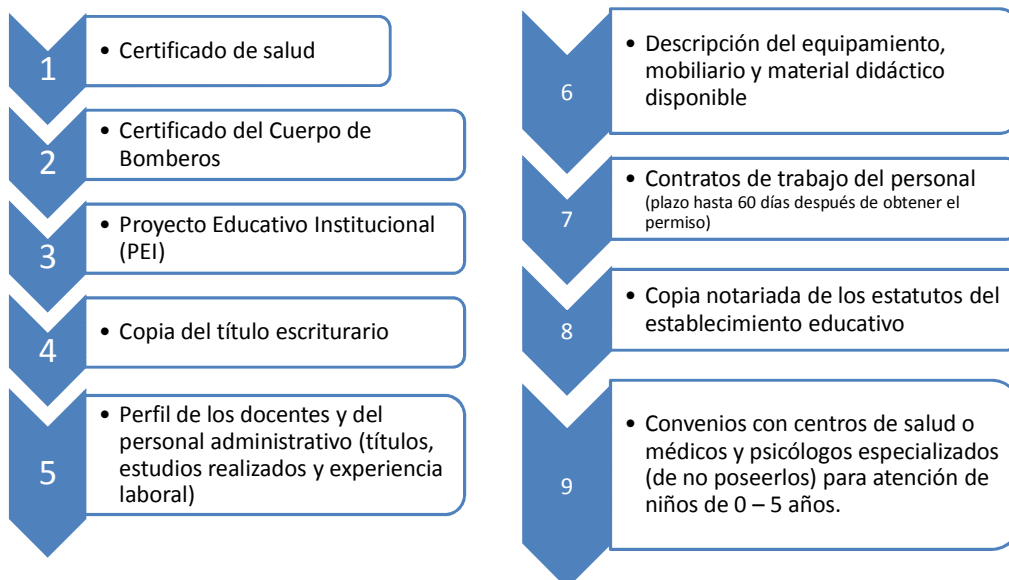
1
• Certificado de salud

2
• Certificado del Cuerpo de Bomberos

3
• Proyecto Educativo Institucional (PEI)

4
• Copia del título escriturario

5
• Perfil de los docentes y del personal administrativo (títulos, estudios realizados y experiencia laboral)

6
• Descripción del equipamiento, mobiliario y material didáctico disponible

7
• Contratos de trabajo del personal (plazo hasta 60 días después de obtener el permiso)

8
• Copia notariada de los estatutos del establecimiento educativo

9
• Convenios con centros de salud o médicos y psicólogos especializados (de no poseerlos) para atención de niños de 0 – 5 años.